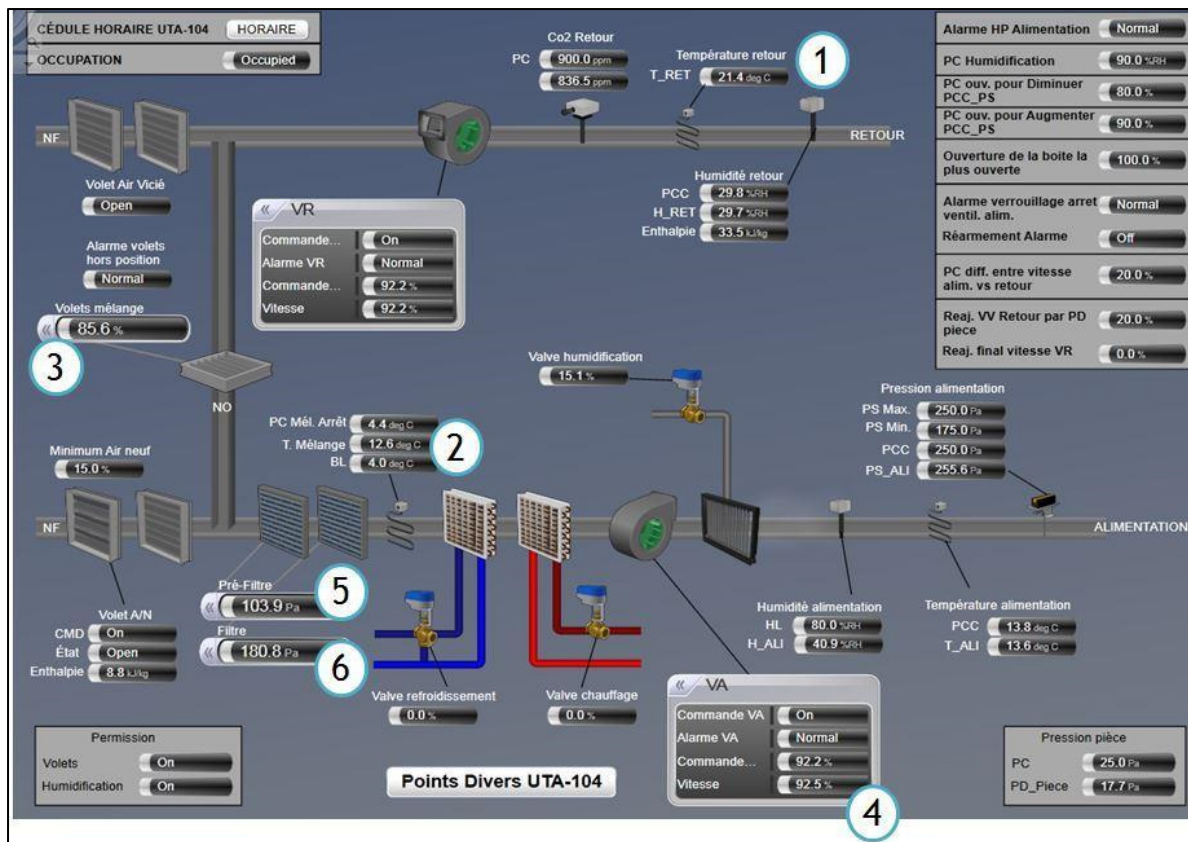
CÉDULE HORAIRE UTA-104 HORAIRE
OCCUPATION Occupied

Co2 Retour
PC 900.0 ppm
836.5 ppm

Température retour
T_RET 21.4 deg C

1

Alarme HP Alimentation Normal
PC Humidification 90.0 %RH
PC ouv. pour Diminuer PCC_PS 80.0 %
PC ouv. pour Augmenter PCC_PS 90.0 %
Ouverture de la boite la plus ouverte 100.0 %
Alarme verrouillage arret ventil. alim. Normal
Réarmement Alarme Off
PC diff. entre vitesse alim. vs retour 20.0 %
Reaj. VV Retour par PD piece 20.0 %
Reaj. final vitesse VR 0.0 %

NF
RETOUR

Volet Air Vicié
Open

Humidité retour
PCC 29.8 %RH
H_RET 29.7 %RH
Enthalpie 33.5 kJ/kg

VR
Commande... On
Alarme VR Normal
Commande... 92.2 %
Vitesse 92.2 %

Alarme volets hors position
Normal

Volets mélange
85.6 %

3

NO

Valve humidification
15.1 %

Pression alimentation
PS Max. 250.0 Pa
PS Min. 175.0 Pa
PCC 250.0 Pa
PS_ALI 255.6 Pa

PC Mél. Arrêt 4.4 deg C
T. Mélange 12.6 deg C
BL 4.0 deg C

2

Minimum Air neuf
15.0 %

NF
ALIMENTATION

Pré-Filtre
103.9 Pa
5

Filtre
180.8 Pa
6

Volet A/N
CMD On
État Open
Enthalpie 8.8 kJ/kg

Humidité alimentation
HL 80.0 %RH
H_ALI 40.9 %RH

Température alimentation
PCC 13.8 deg C
T_ALI 13.6 deg C

Valve refroidissement
0.0 %

Valve chauffage
0.0 %

VA
Commande VA On
Alarme VA Normal
Commande... 92.2 %
Vitesse 92.5 %

4

Permission
Volets On
Humidification On

Points Divers UTA-104

Pression pièce
PC 25.0 Pa
PD_Piece 17.7 Pa